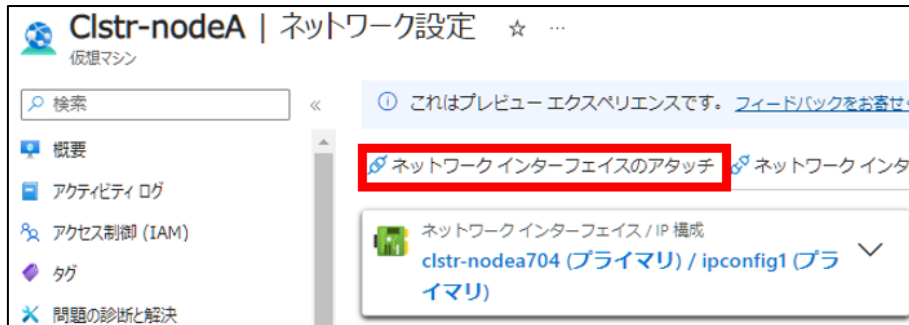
Clstr-nodeA | ネットワーク設定 ☆ ···
仮想マシン

検索 «

概要
アクティビティ ログ
アクセス制御 (IAM)
タグ
問題の診断と解決

ⓘ これはプレビュー エクスペリエンスです。フィードバックをお寄せ

ネットワーク インターフェイスのアタッチ ネットワーク インタ

ネットワーク インターフェイス / IP 構成
clstr-nodea704 (プライマリ) / ipconfig1 (プライマリ)